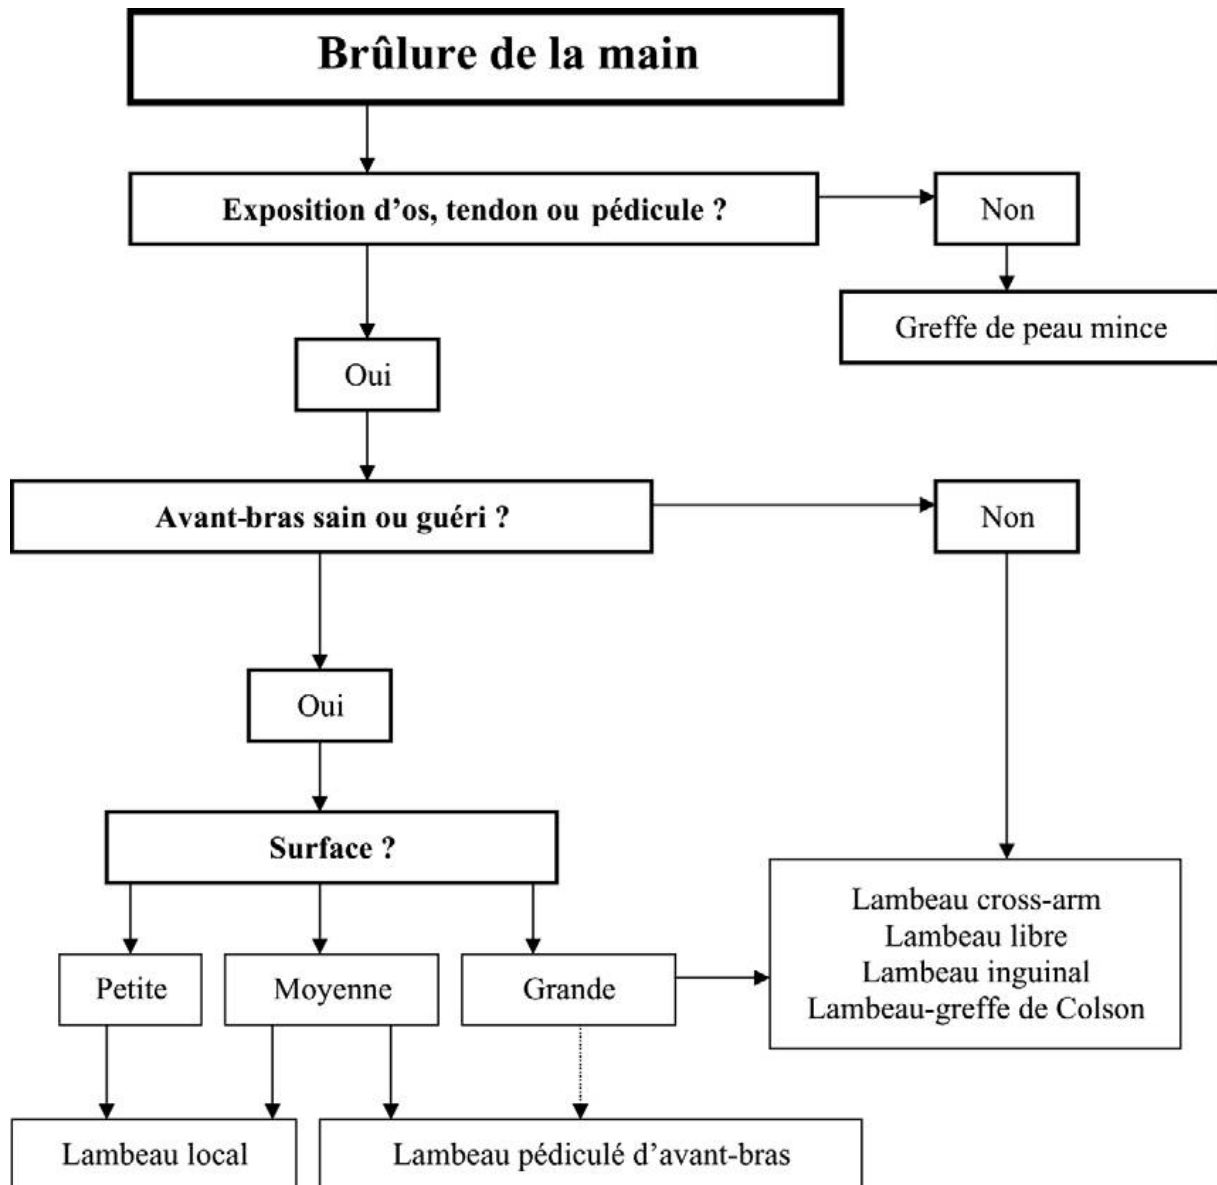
Brûlure de la main

Exposition d’os, tendon ou pédicule ?

Non

Greffe de peau mince

Oui

Avant-bras sain ou guéri ?

Non

Oui

Surface ?

Petite

Moyenne

Grande

Lambeau cross-arm
Lambeau libre
Lambeau inguinal
Lambeau-greffe de Colson

Lambeau local

Lambeau pédiculé d’avant-bras